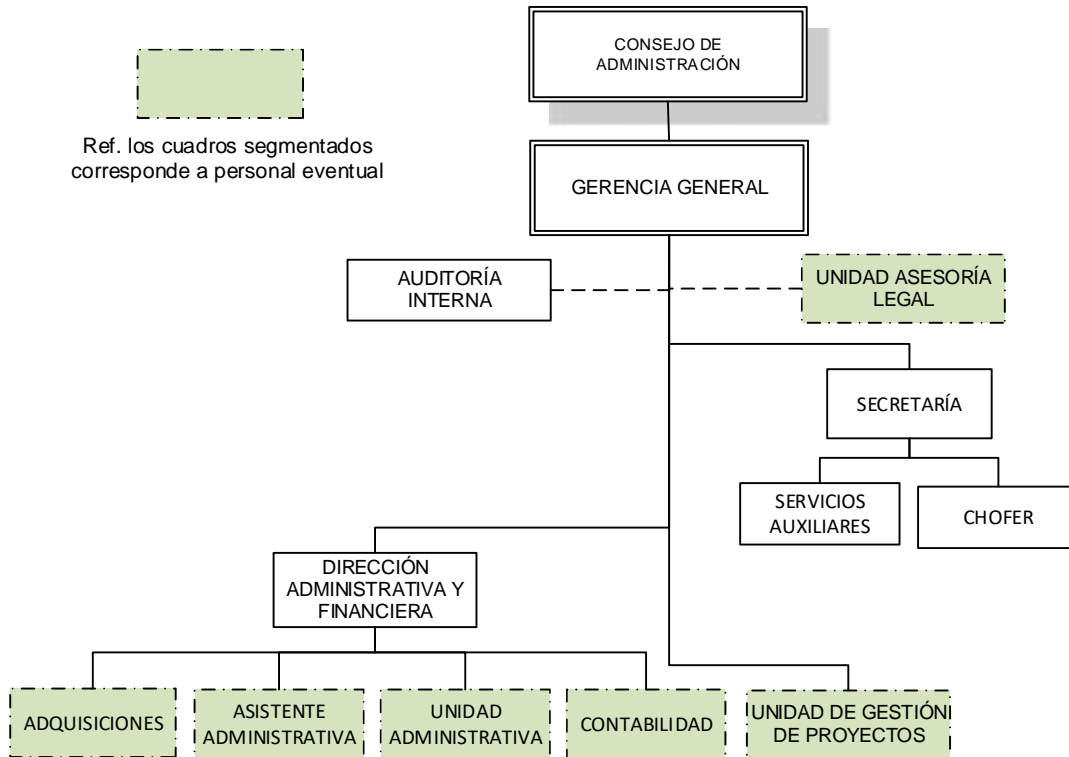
Ref. los cuadros segmentados corresponde a personal eventual

CONSEJO DE ADMINISTRACIÓN

GERENCIA GENERAL

AUDITORÍA INTERNA

UNIDAD ASESORÍA LEGAL

SECRETARÍA

SERVICIOS AUXILIARES

CHOFER

DIRECCIÓN ADMINISTRATIVA Y FINANCIERA

ADQUISICIONES

ASISTENTE ADMINISTRATIVA

UNIDAD ADMINISTRATIVA

CONTABILIDAD

UNIDAD DE GESTIÓN DE PROYECTOS